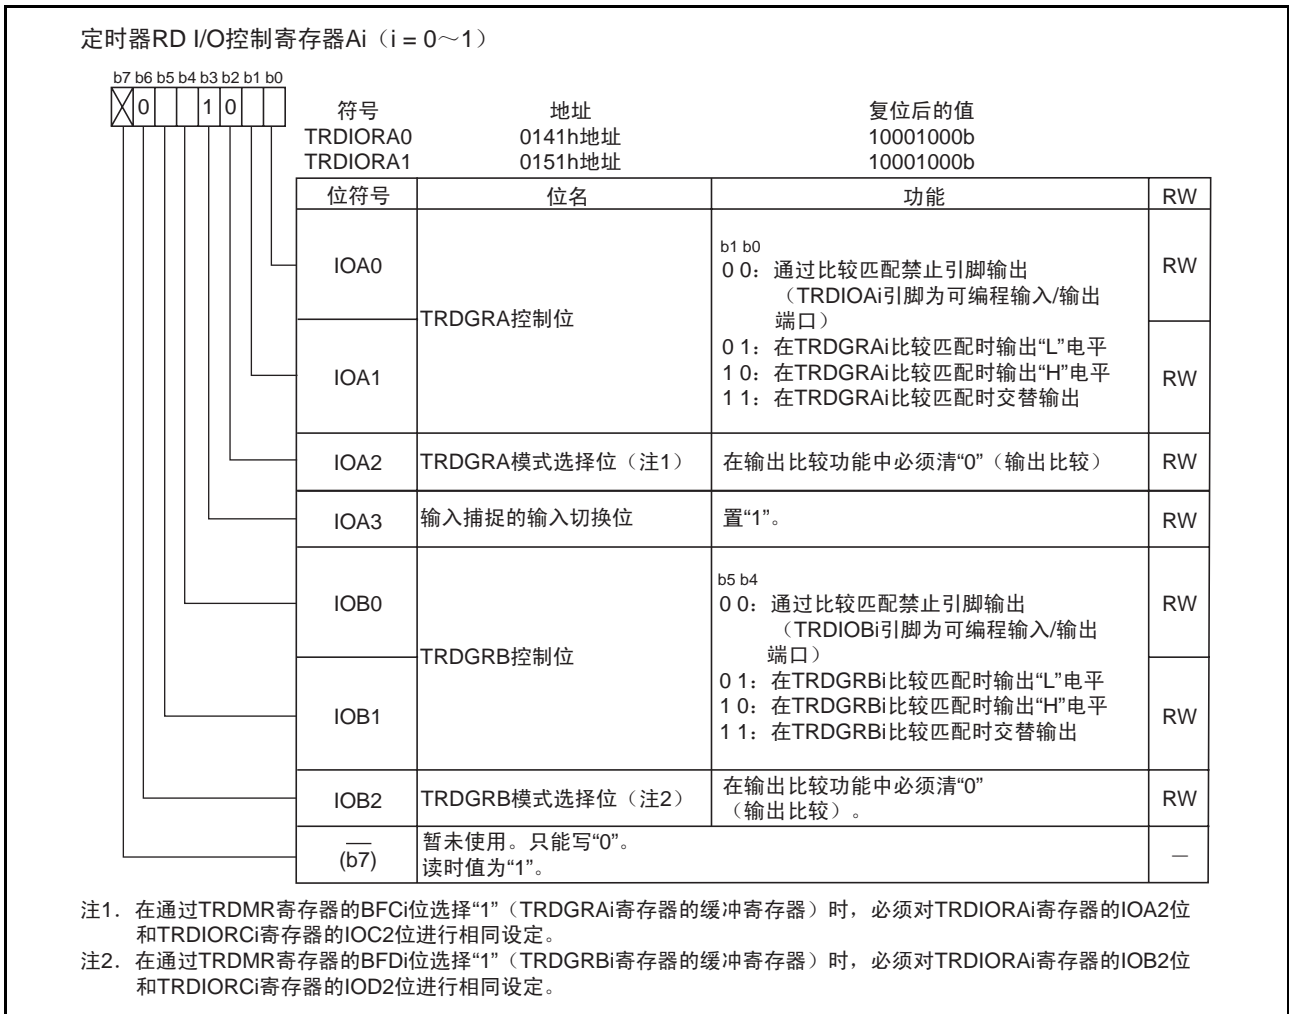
定时器RD I/O控制寄存器Ai（i = 0～1）

b7 b6 b5 b4 b3 b2 b1 b0
0 1 0

| 符号 | 地址 | 复位后的值 |
|---|---|---|
| TRDIORA0 | 0141h地址 | 10001000b |
| TRDIORA1 | 0151h地址 | 10001000b |

| 位符号 | 位名 | 功能 | RW |
|---|---|---|---|
| IOA0 | TRDGRA控制位 | b1 b0<br>0 0：通过比较匹配禁止引脚输出（TRDIOAi引脚为可编程输入/输出端口）<br>0 1：在TRDGRAi比较匹配时输出“L”电平<br>1 0：在TRDGRAi比较匹配时输出“H”电平<br>1 1：在TRDGRAi比较匹配时交替输出 | RW |
| IOA1 | | | RW |
| IOA2 | TRDGRA模式选择位（注1） | 在输出比较功能中必须清“0”（输出比较） | RW |
| IOA3 | 输入捕捉的输入切换位 | 置“1”。 | RW |
| IOB0 | TRDGRB控制位 | b5 b4<br>0 0：通过比较匹配禁止引脚输出（TRDIOBi引脚为可编程输入/输出端口）<br>0 1：在TRDGRBi比较匹配时输出“L”电平<br>1 0：在TRDGRBi比较匹配时输出“H”电平<br>1 1：在TRDGRBi比较匹配时交替输出 | RW |
| IOB1 | | | RW |
| IOB2 | TRDGRB模式选择位（注2） | 在输出比较功能中必须清“0”（输出比较）。 | RW |
| —<br>(b7) | 暂未使用。只能写“0”。<br>读时值为“1”。 | | — |

注1．在通过TRDMR寄存器的BFCi位选择“1”（TRDGRAi寄存器的缓冲寄存器）时，必须对TRDIORAi寄存器的IOA2位和TRDIORCi寄存器的IOC2位进行相同设定。
注2．在通过TRDMR寄存器的BFDi位选择“1”（TRDGRBi寄存器的缓冲寄存器）时，必须对TRDIORAi寄存器的IOB2位和TRDIORCi寄存器的IOD2位进行相同设定。